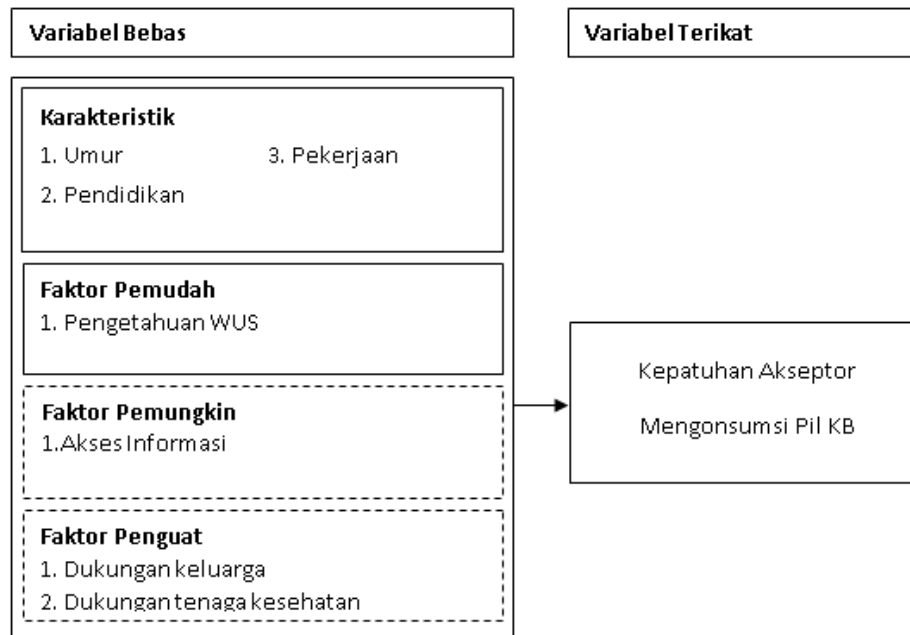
Variabel Bebas

Variabel Terikat

Karakteristik
1. Umur
3. Pekerjaan
2. Pendidikan

Faktor Pemudah
1. Pengetahuan WUS

Faktor Pemungkin
1.Akses Informasi

Faktor Penguat
1. Dukungan keluarga
2. Dukungan tenaga kesehatan

Kepatuhan Akseptor
Mengonsumsi Pil KB